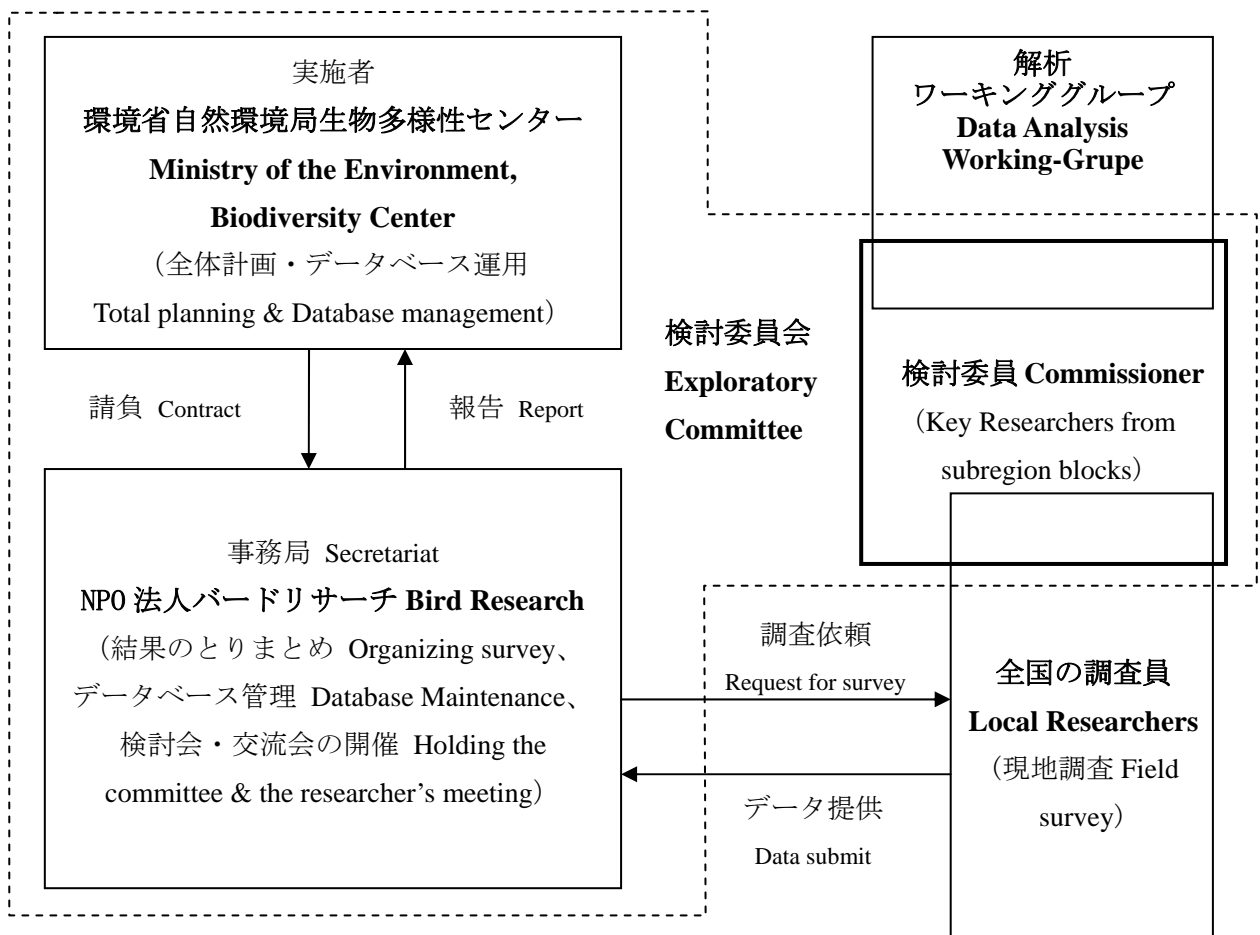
実施者
環境省自然環境局生物多様性センター
Ministry of the Environment, Biodiversity Center
（全体計画・データベース運用 Total planning & Database management）

解析
ワーキンググループ
Data Analysis Working-Grupe

検討委員会
Exploratory Committee

検討委員 Commissioner
（Key Researchers from subregion blocks）

請負 Contract

報告 Report

事務局 Secretariat
NPO 法人バードリサーチ Bird Research
（結果のとりまとめ Organizing survey、データベース管理 Database Maintenance、検討会・交流会の開催 Holding the committee & the researcher's meeting）

調査依頼
Request for survey

データ提供
Data submit

全国の調査員
Local Researchers
（現地調査 Field survey）